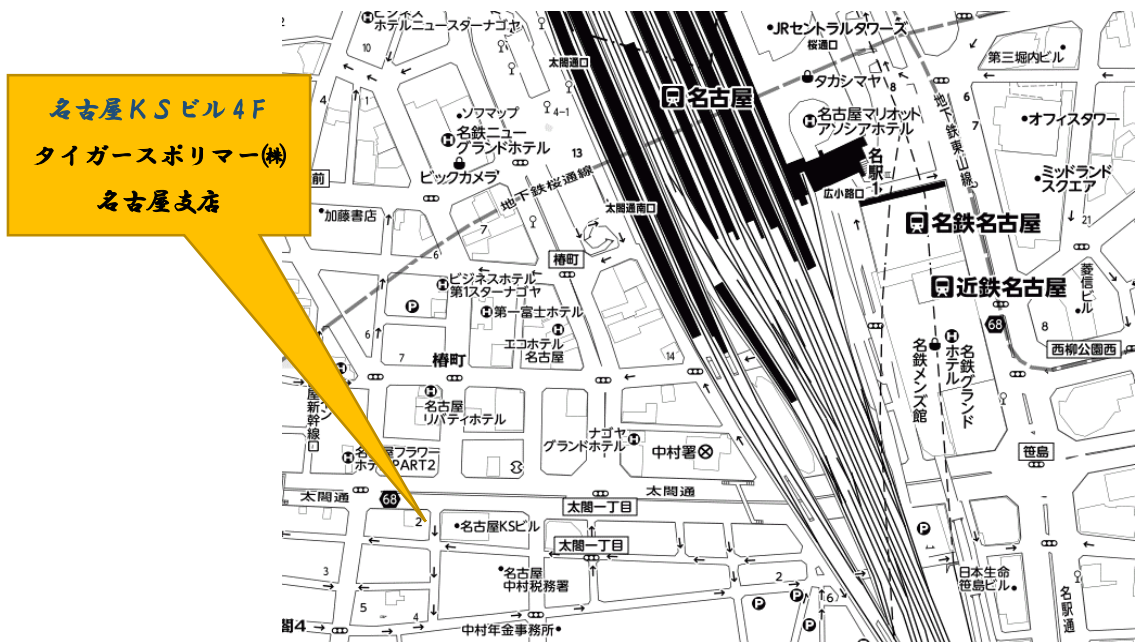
名古屋KSビル4F
タイガースポリマー㈱
名古屋支店

ホテルニュースターナゴヤ
10
太閤通口
ソワマップ
4-1
名鉄ニューグランドホテル
13
ビックカメラ
地下鉄桜通線
前
加藤書店
7
太閤通南口
椿町
ビジネスホテル第1スターナゴヤ
第一富士ホテル
6
エコホテル名古屋
7
椿町
14
名古屋リバティホテル
ナゴヤグランドホテル
中村署
名古屋フラワーホテルPART2
新幹線
太閤通
68
太閤通
太閤一丁目
2
名古屋KSビル
太閤一丁目
3
名古屋中村税務署
5
閣4
中村年金事務所
JRセントラルタワーズ
桜通口
タカシマヤ
名古屋
名古屋マリオットアソシアホテル
名駅
広小路口
6
地下鉄東山線
第三堀内ビル
オフィスタワー
ミッドランドスクエア
名鉄名古屋
近鉄名古屋
名鉄メンズ館
名鉄グランドホテル
68
8
菱信ビル
西柳公園西
笹島
日本生命笹島ビル
名駅通
6